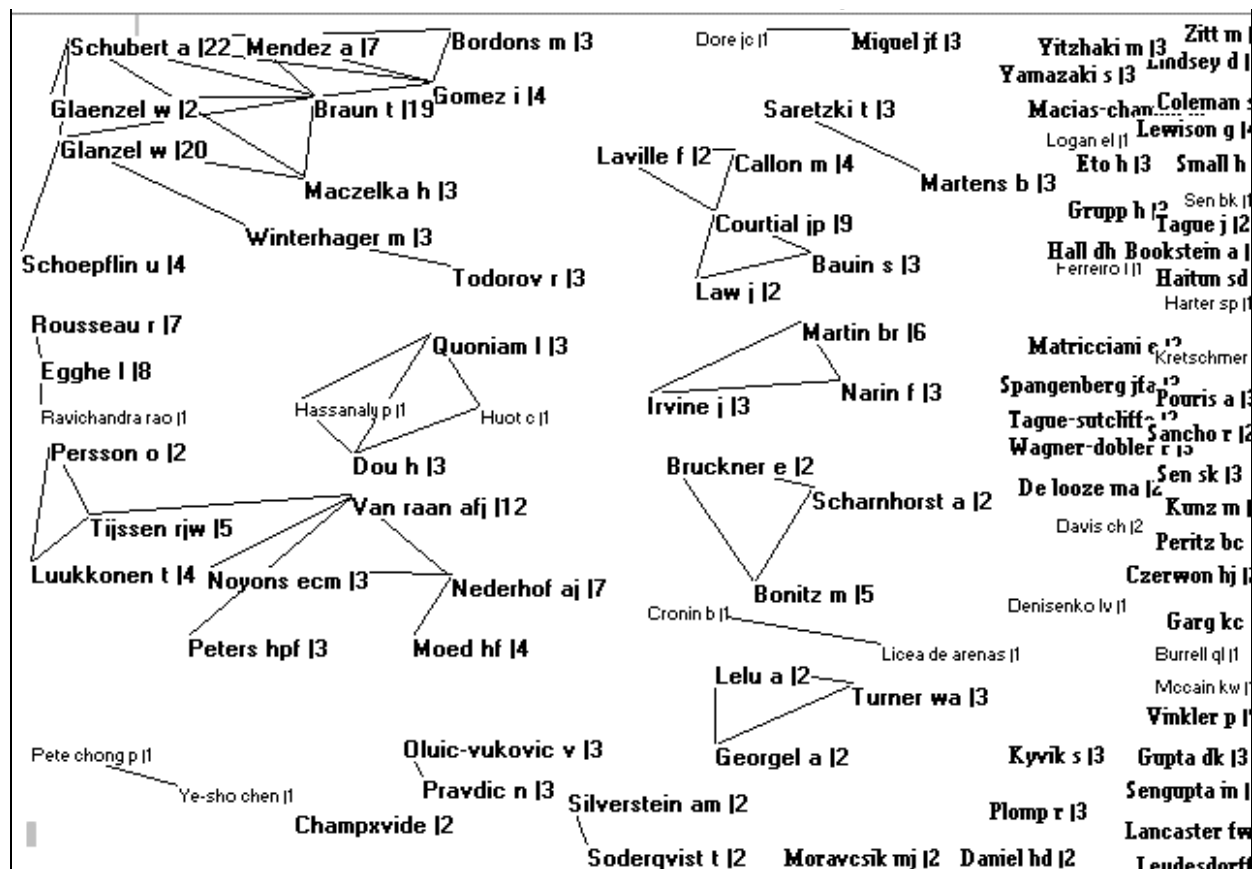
Schubert a |22 Mendez a |7 Bordons m |3
Glaenzel w |2 Braun t |19 Gomez i |4
Glanzel w |20
Maczelka h |3
Winterhager m |3
Schoepflin u |4
Todorov r |3

Dore jc |1 Miquel jf |3
Saretzki t |3
Laville f |2 Callon m |4
Martens b |3
Courtial jp |9
Bauin s |3
Law j |2

Yitzhaki m |3 Zitt m
Yamazaki s |3 Lindsey d
Macias-chan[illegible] Coleman s
Logan el |1 Lewison g |4
Eto h |3 Small h
Sen bk |1
Grupp h |2 Tague j |2
Hall dh Bookstein a |
Ferreiro l |1 Haitun sd
Harter sp |1

Rousseau r |7
Egghe l |8
Ravichandra rao |1
Quoniam l |3
Hassanaly p |1 Huot c |1
Dou h |3
Martin br |6
Irvine j |3 Narin f |3
Matricciani e |2 Kretschmer
Spangenberg jfa |2 Pouris a |3
Tague-sutcliffe |2 Sancho r |2
Wagner-dobler r |3
Sen sk |3
De looze ma |2 Kunz m
Davis ch |2 Peritz bc
Czerwon hj
Denisenko lv |1
Garg kc

Persson o |2
Tijssen rjw |5
Van raan afj |12
Luukkonen t |4 Noyons ecm |3 Nederhof aj |7
Peters hpf |3 Moed hf |4
Bruckner e |2
Scharnhorst a |2
Bonitz m |5
Cronin b |1
Licea de arenas |1
Burrell ql |1
Lelu a |2 Turner wa |3
Mccain kw |
Georgel a |2
Vinkler p |
Pete chong p |1
Ye-sho chen |1
Oluic-vukovic v |3
Pravdic n |3
Champxvide |2
Silverstein am |2
Sodergvist t |2 Moravcsik mj |2 Daniel hd |2
Kyvik s |3 Gupta dk |3
Sengupta in
Plomp r |3
Lancaster fw
Leudesdorff